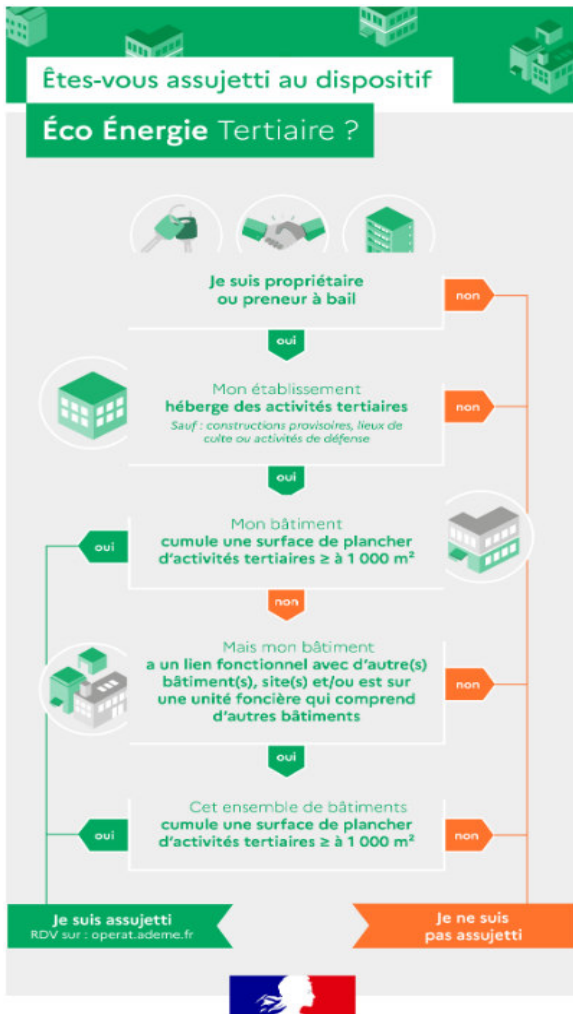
Êtes-vous assujetti au dispositif

Éco Énergie Tertiaire ?

Je suis propriétaire ou preneur à bail

non

oui

Mon établissement héberge des activités tertiaires

Sauf : constructions provisoires, lieux de culte ou activités de défense

non

oui

Mon bâtiment cumule une surface de plancher d'activités tertiaires ≥ à 1 000 m²

oui

non

Mais mon bâtiment a un lien fonctionnel avec d'autre(s) bâtiment(s), site(s) et/ou est sur une unité foncière qui comprend d'autres bâtiments

non

oui

Cet ensemble de bâtiments cumule une surface de plancher d'activités tertiaires ≥ à 1 000 m²

oui

non

Je suis assujetti
RDV sur : operat.ademe.fr

Je ne suis pas assujetti